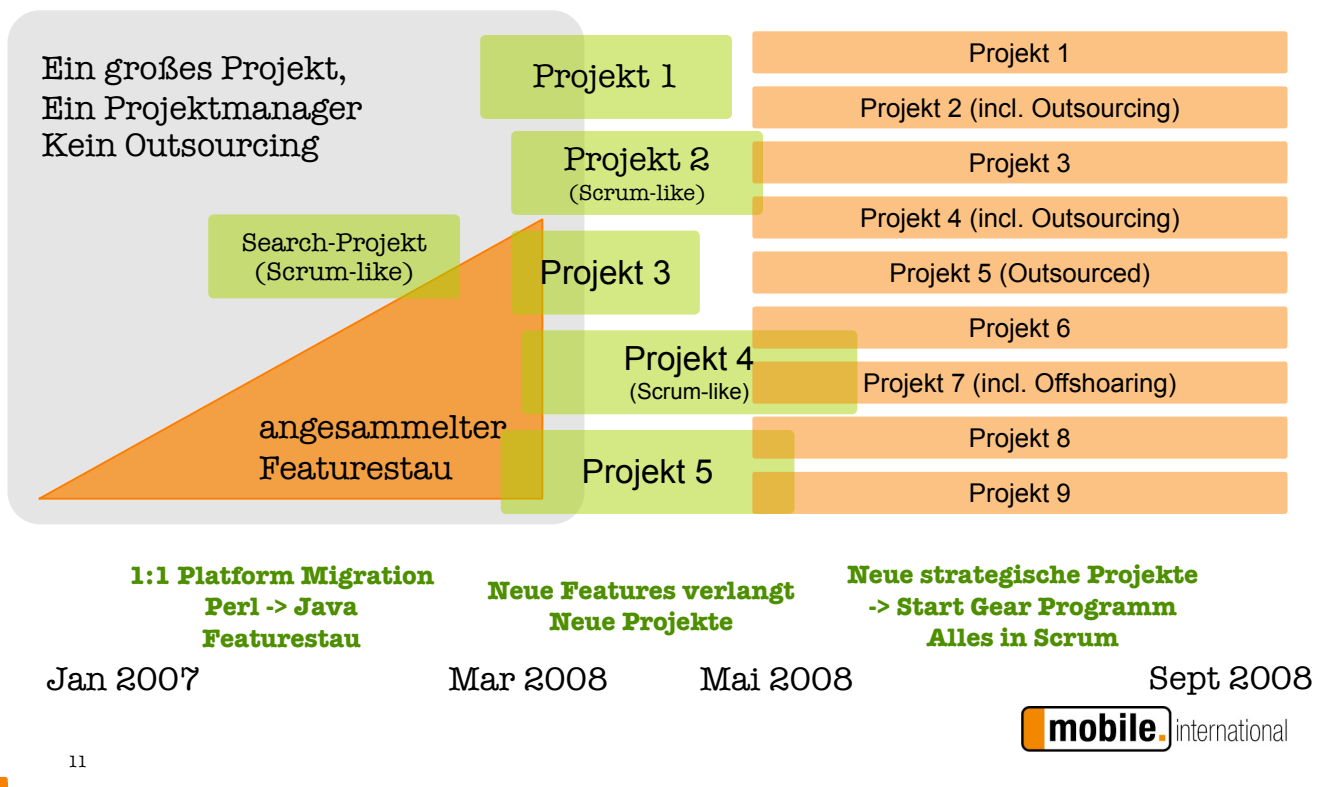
Ein großes Projekt,
Ein Projektmanager
Kein Outsourcing

Search-Projekt
(Scrum-like)

angesammelter
Featurestau

Projekt 1

Projekt 2
(Scrum-like)

Projekt 3

Projekt 4
(Scrum-like)

Projekt 5

Projekt 1
Projekt 2 (incl. Outsourcing)
Projekt 3
Projekt 4 (incl. Outsourcing)
Projekt 5 (Outsourced)
Projekt 6
Projekt 7 (incl. Offshoaring)
Projekt 8
Projekt 9

1:1 Platform Migration
Perl -> Java
Featurestau

Neue Features verlangt
Neue Projekte

Neue strategische Projekte
-> Start Gear Programm
Alles in Scrum

Jan 2007
Mar 2008
Mai 2008
Sept 2008

mobile. international

11